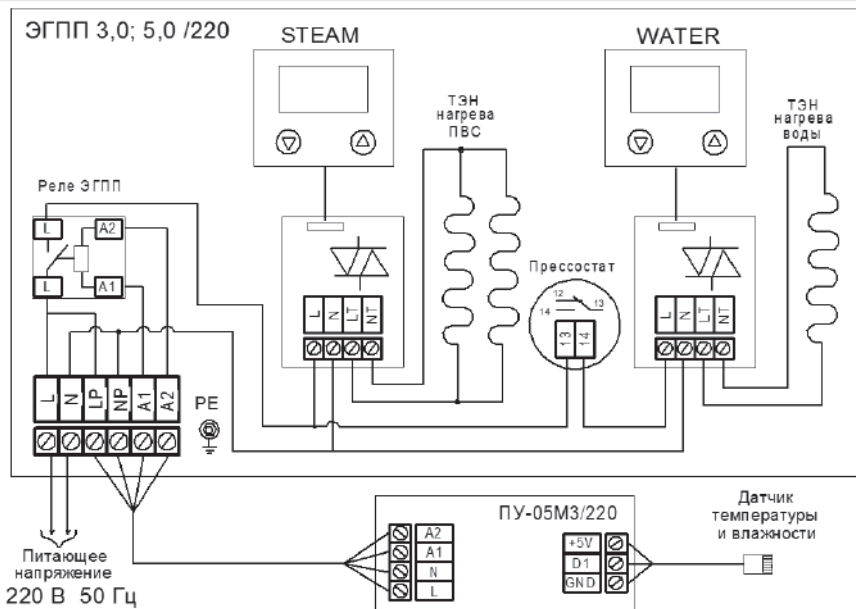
ЭГПП 3,0; 5,0 /220

STEAM

WATER

ТЭН нагрева ПВС

ТЭН нагрева воды

Реле ЭГПП

L
A2
L
A1

L N LT NT

Прессостат
12
13
14
13 14

L N LT NT

L N LP NP A1 A2

PE

ПУ-05М3/220

A2
A1
N
L

+5V
D1
GND

Датчик температуры и влажности

Питающее напряжение
220 В 50 Гц